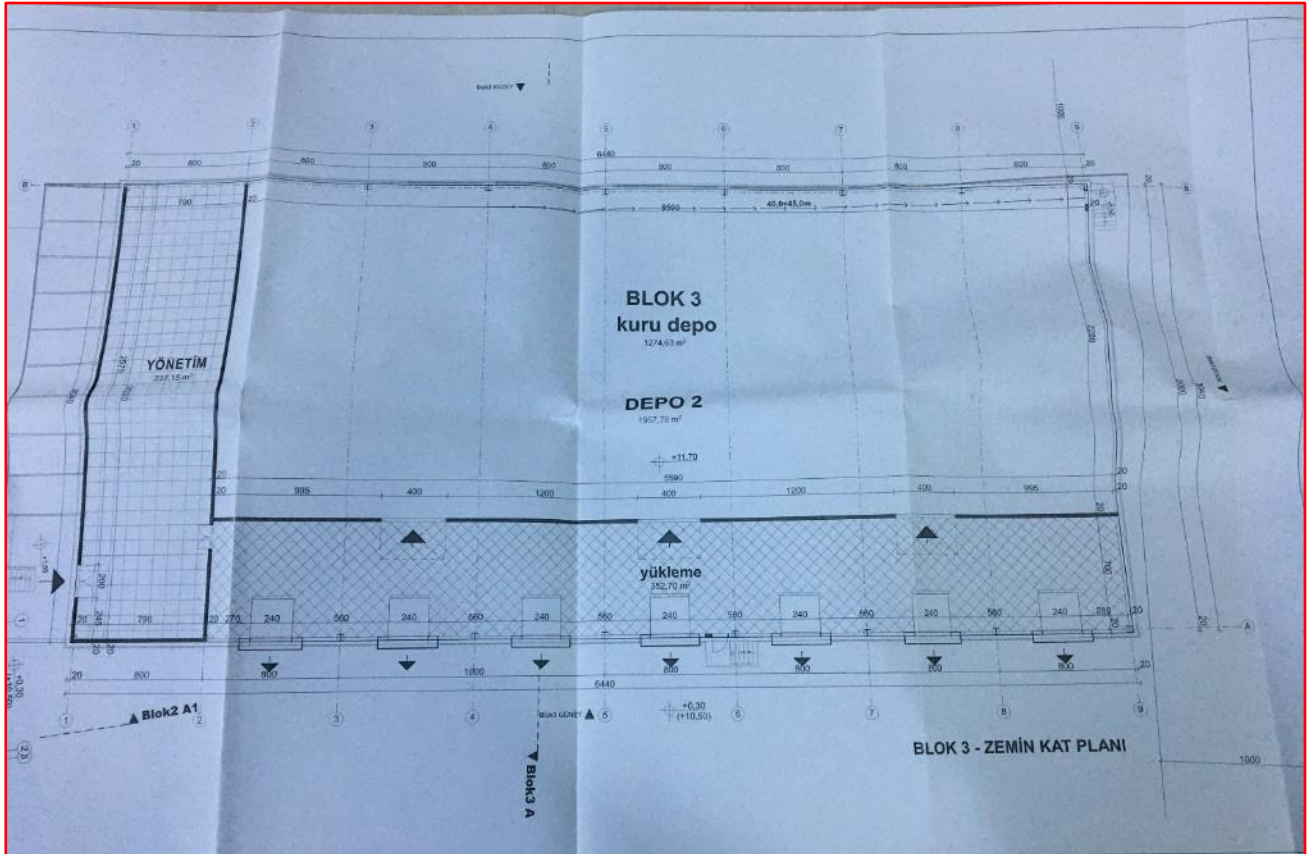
Blok3 KUZEY

1 2 3 4 5 6 7 8 9

20 800 800 800 800 6440 800 800 800 800 20

B

790

5590

40,6x45,0m

BLOK 3
kuru depo
1274,63 m²

YÖNETİM
237,15 m²

DEPO 2
1957,76 m²

+11,70

5590

20 995 400 1200 400 1200 400 995 20

yükleme
352,70 m²

+1,90

200

20 790 20 270 240 560 240 560 240 560 240 560 240 560 240 560 240 230 20

800 800 800 800 800 800

20 800 1600 6440 20

+0,30
(+10,50)

1 2 3 4 5 6 7 8 9

Blok2 A1

Blok3 GÜNEY

+0,30
(+10,50)

Blok3 A

BLOK 3 - ZEMİN KAT PLANI

A

1000